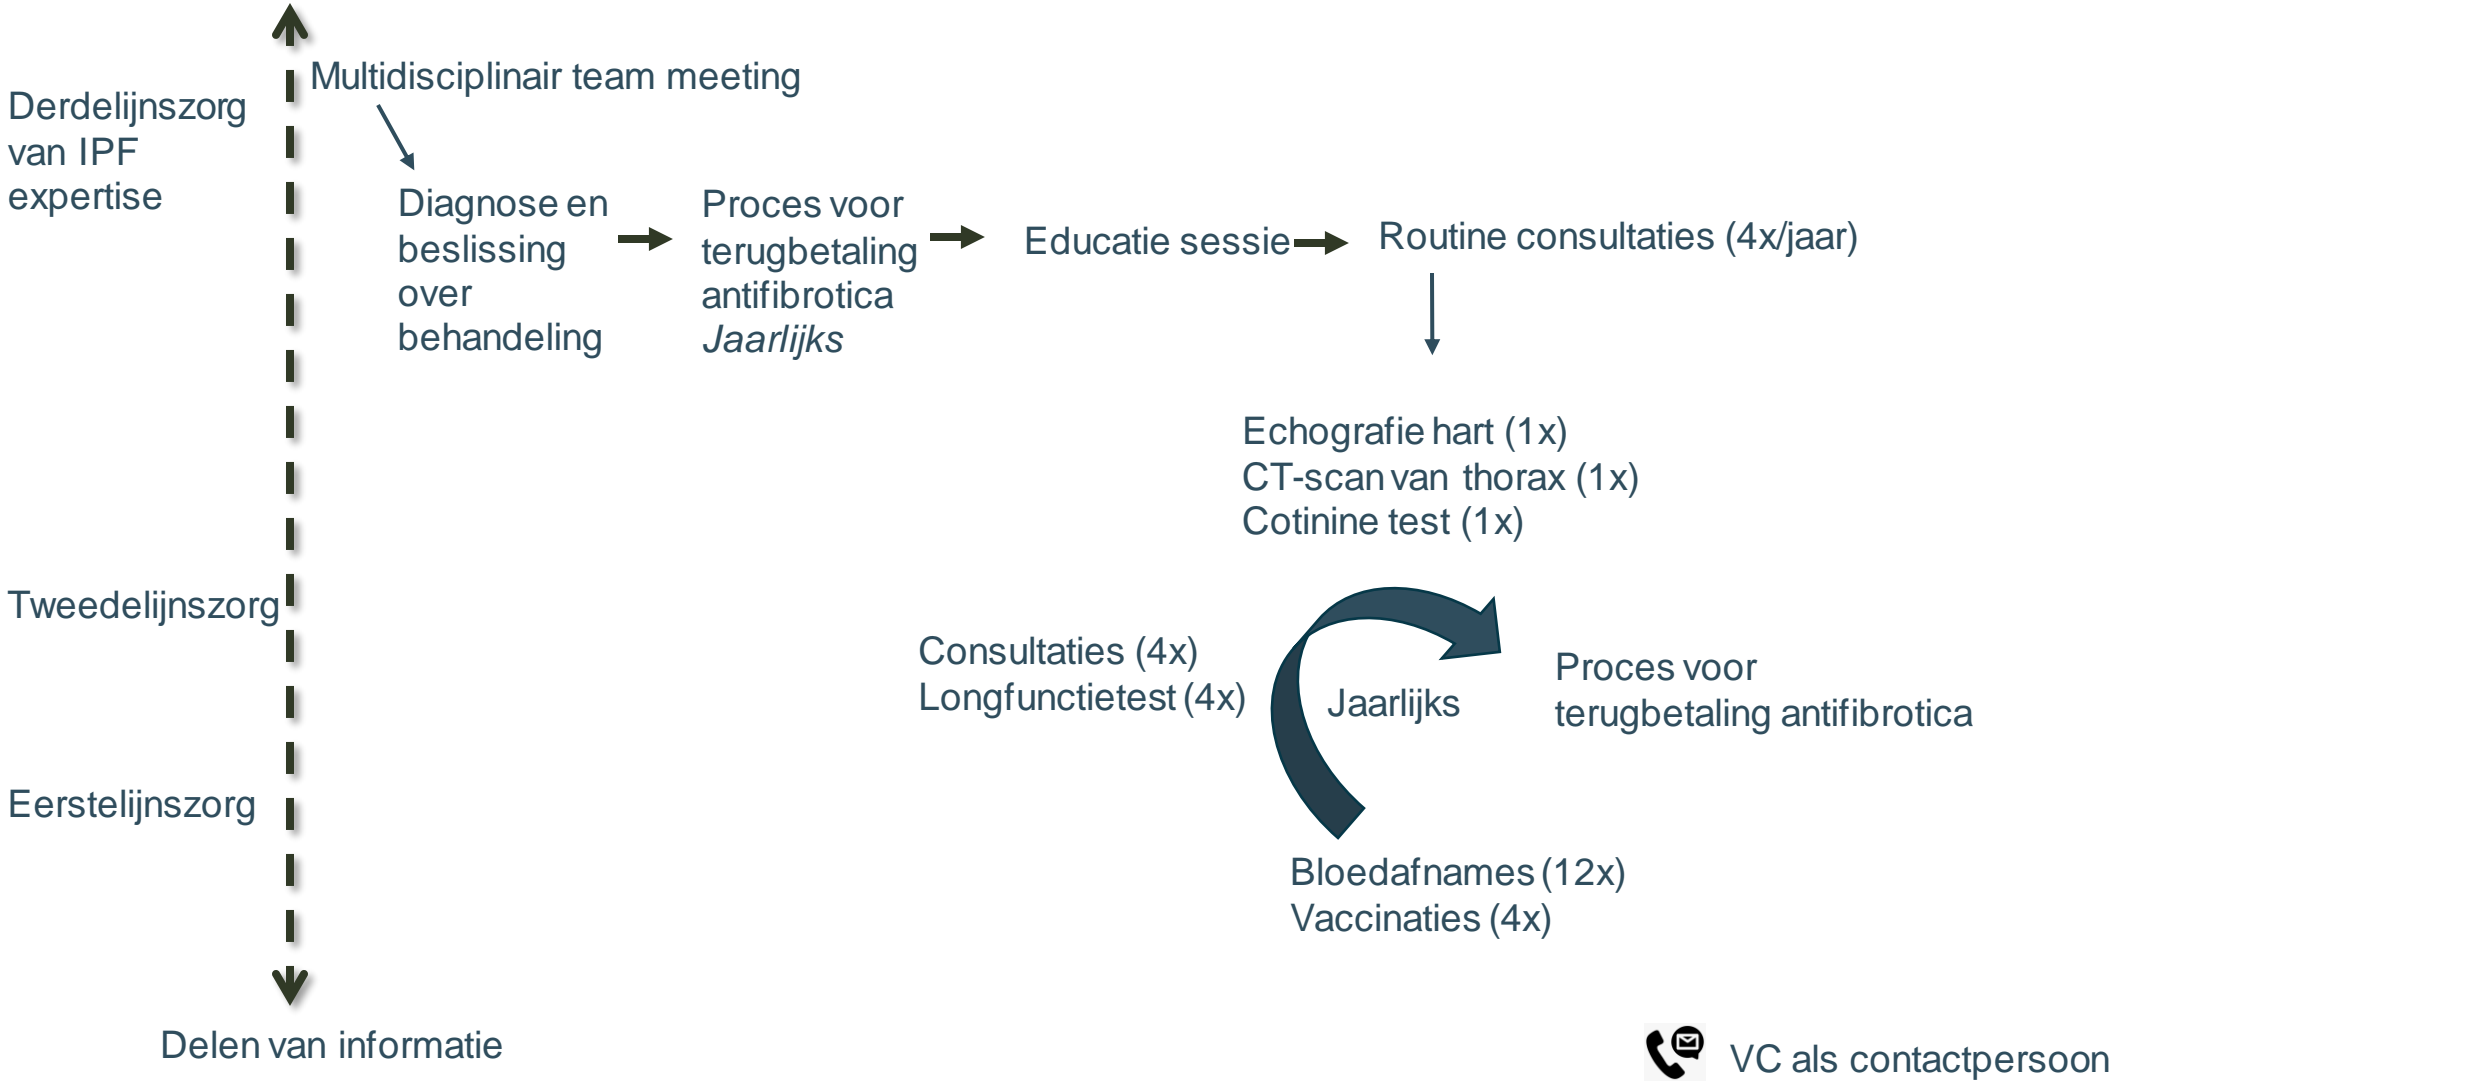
Multidisciplinair team meeting

Derdelijnszorg van IPF expertise

Diagnose en beslissing over behandeling

Proces voor terugbetaling antifibrotica *Jaarlijks*

Educatie sessie

Routine consultaties (4x/jaar)

Echografie hart (1x)
CT-scan van thorax (1x)
Cotinine test (1x)

Tweedelijnszorg

Consultaties (4x)
Longfunctietest (4x)

Jaarlijks

Proces voor terugbetaling antifibrotica

Eerstelijnszorg

Bloedafnames (12x)
Vaccinaties (4x)

Delen van informatie

VC als contactpersoon